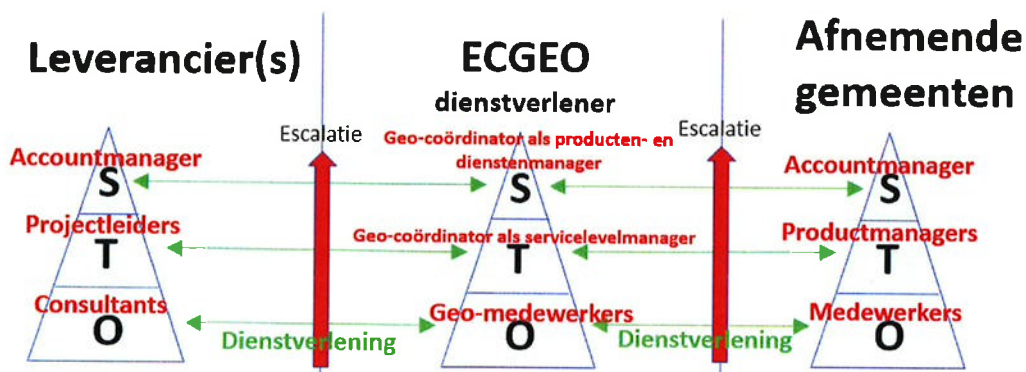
Leverancier(s)

Accountmanager
S
Projectleiders
T
Consultants
O

Escalatie

ECGEO
dienstverlener

Geo-coördinator als producten- en dienstenmanager
S
Geo-coördinator als servicelevelmanager
T
Geo-medewerkers
O

Dienstverlening

Escalatie

Afnemende gemeenten

Accountmanager
S
Productmanagers
T
Medewerkers
O

Dienstverlening